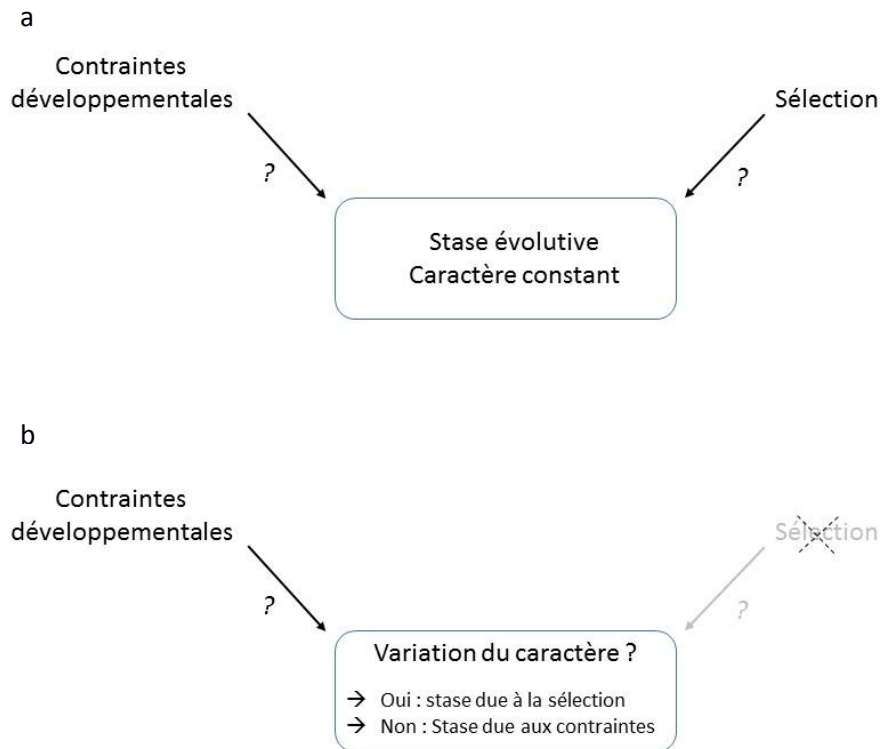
a

Contraintes développementales

?

Sélection

?

Stase évolutive
Caractère constant

b

Contraintes développementales

?

Sélection

?

Variation du caractère ?

→ Oui : stase due à la sélection
→ Non : Stase due aux contraintes